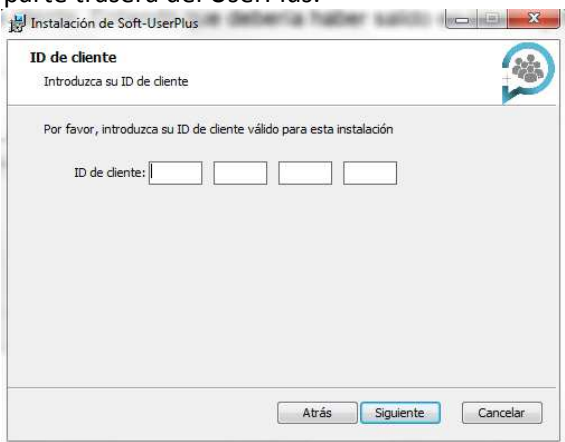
parte trasera del UserPlus.

Instalación de Soft-UserPlus

ID de cliente
Introduzca su ID de cliente

Por favor, introduzca su ID de cliente válido para esta instalación

ID de cliente:

Atrás Siguiente Cancelar